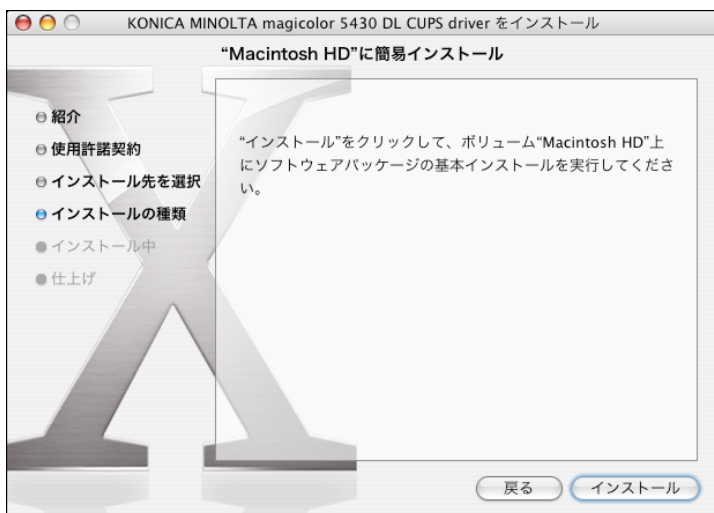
KONICA MINOLTA magicolor 5430 DL CUPS driver をインストール

"Macintosh HD"に簡易インストール

紹介
使用許諾契約
インストール先を選択
インストールの種類
インストール中
仕上げ

"インストール"をクリックして、ボリューム"Macintosh HD"上にソフトウェアパッケージの基本インストールを実行してください。

戻る
インストール